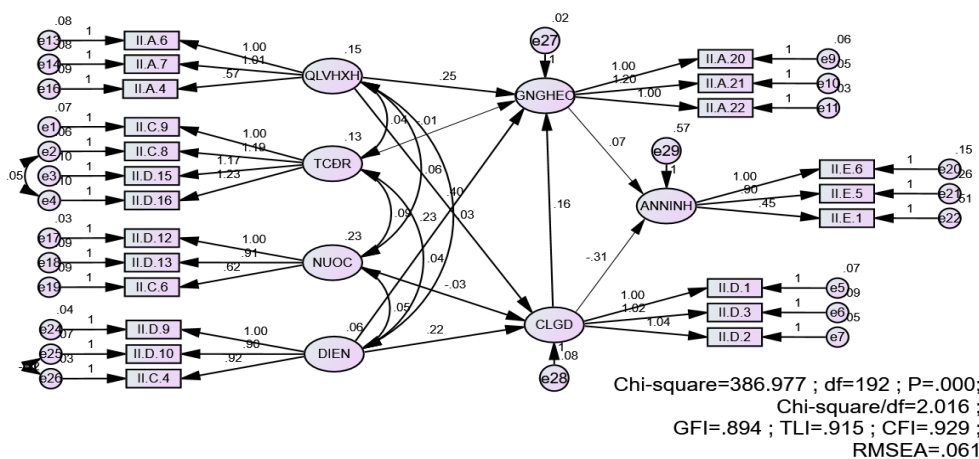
.08
e13
1
II.A.6
1.00
e14
.08
1
II.A.7
1.01
.09
e16
1
II.A.4
.57
.15
QLVHXH
.07
e1
1
II.C.9
1.00
e2
.06
1
II.C.8
1.19
.05
.10
e3
1
II.D.15
1.17
.10
e4
1
II.D.16
1.23
.13
TCDR
.03
e17
1
II.D.12
1.00
e18
.09
1
II.D.13
.91
.09
e19
1
II.C.6
.62
.23
NUOC
.04
e24
1
II.D.9
1.00
e25
.07
1
II.D.10
.90
-.02
.03
e26
1
II.C.4
.92
.06
DIEN
.25
.04
-.01
.06
.40
.03
.09
.23
.04
.05
-.03
.22
.02
e27
1
GNGHEC
1.00
1.20
1.00
II.A.20
II.A.21
II.A.22
1
1
1
e9
.06
e10
.05
e11
.03
.16
.07
.57
e29
1
ANNINH
1.00
.90
.45
II.E.6
II.E.5
II.E.1
1
1
1
e20
.15
e21
.26
e22
.51
-.31
CLGD
1.00
1.02
1.04
II.D.1
II.D.3
II.D.2
1
1
1
e5
.07
e6
.09
e7
.05
1
.08
e28
Chi-square=386.977 ; df=192 ; P=.000;
Chi-square/df=2.016 ;
GFI=.894 ; TLI=.915 ; CFI=.929 ;
RMSEA=.061